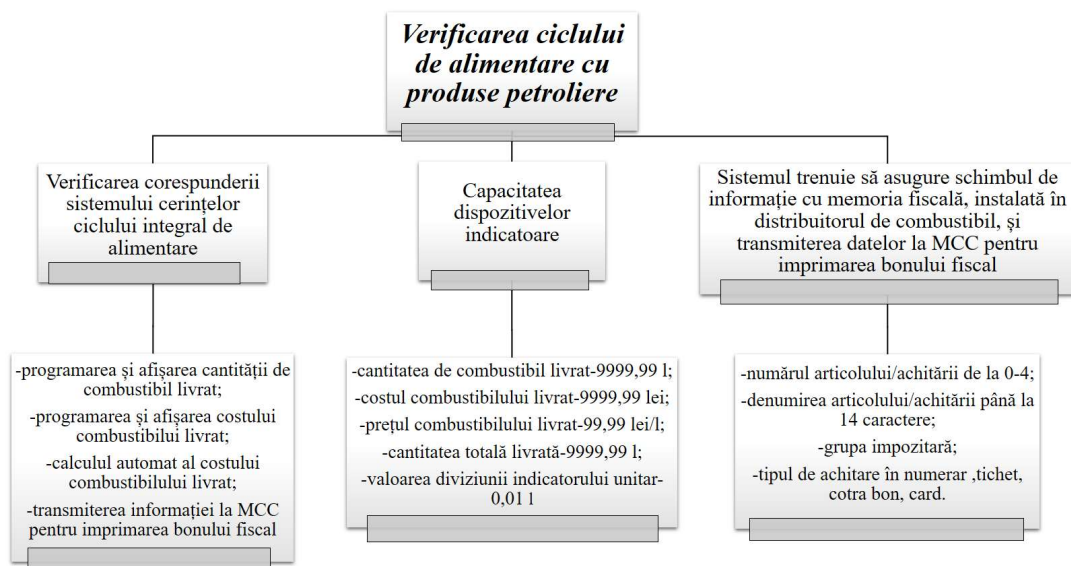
Verificarea ciclului de alimentare cu produse petroliere

Verificarea corespunderii sistemului cerințelor ciclului integral de alimentare

Capacitatea dispozitivelor indicatoare

Sistemul trenuie să asugure schimbul de informație cu memoria fiscală, instalată în distribuitorul de combustibil, și transmiterea datelor la MCC pentru imprimarea bonului fiscal

-programarea și afișarea cantității de combustibil livrat;
-programarea și afișarea costului combustibilui livrat;
-calculul automat al costului combustibilului livrat;
-transmiterea informației la MCC pentru imprimarea bonului fiscal

-cantitatea de combustibil livrat-9999,99 l;
-costul combustibilului livrat-9999,99 lei;
-prețul combustibilului livrat-99,99 lei/l;
-cantitatea totală livrată-9999,99 l;
-valoarea diviziunii indicatorului unitar-0,01 l

-numărul articolului/achitării de la 0-4;
-denumirea articolului/achitării până la 14 caractere;
-grupa impozitară;
-tipul de achitare în numerar ,tichet, cotra bon, card.